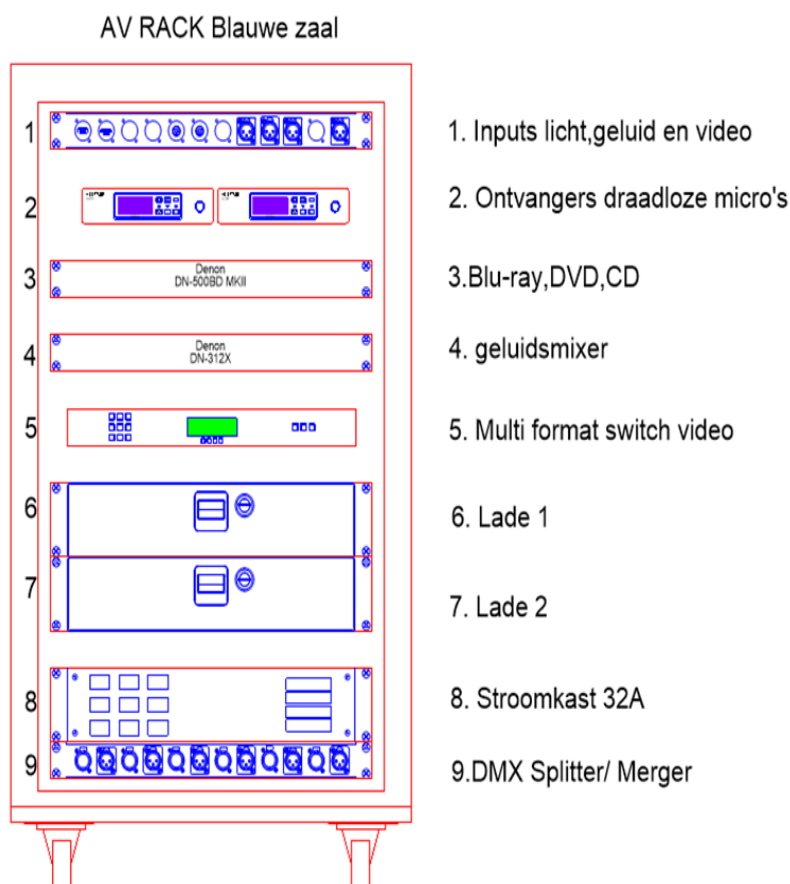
AV RACK Blauwe zaal

1
2
3
4
5
6
7
8
9

Denon
DN-500BD MKII

Denon
DN-312X

1. Inputs licht,geluid en video

2. Ontvangers draadloze micro's

3.Blu-ray,DVD,CD

4. geluidsmixer

5. Multi format switch video

6. Lade 1

7. Lade 2

8. Stroomkast 32A

9.DMX Splitter/ Merger